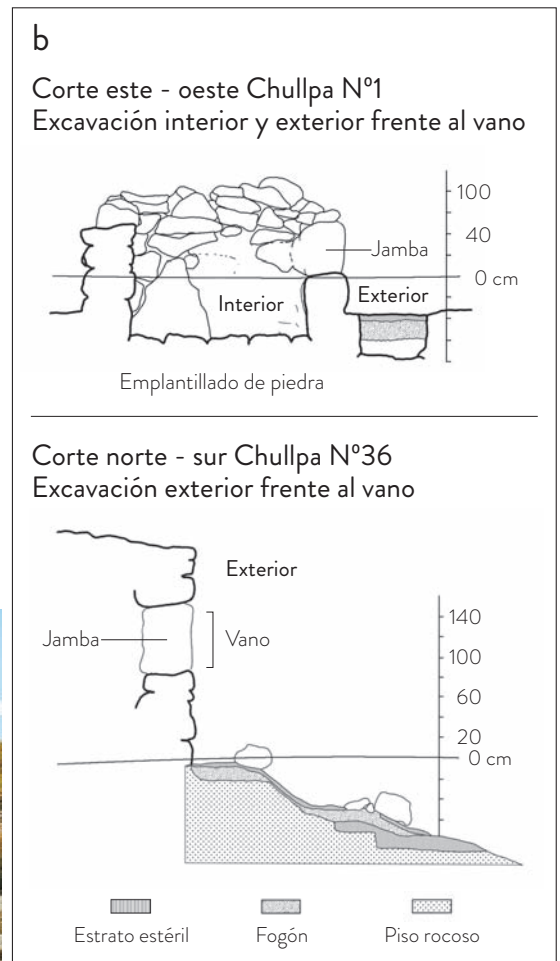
b

Corte este - oeste Chullpa Nº1
Excavación interior y exterior frente al vano

100
40
Jamba
0 cm
Interior
Exterior

Emplantillado de piedra

Corte norte - sur Chullpa Nº36
Excavación exterior frente al vano

Exterior
140
Jamba
Vano
100
60
20
0 cm

Estrato estéril
Fogón
Piso rocoso